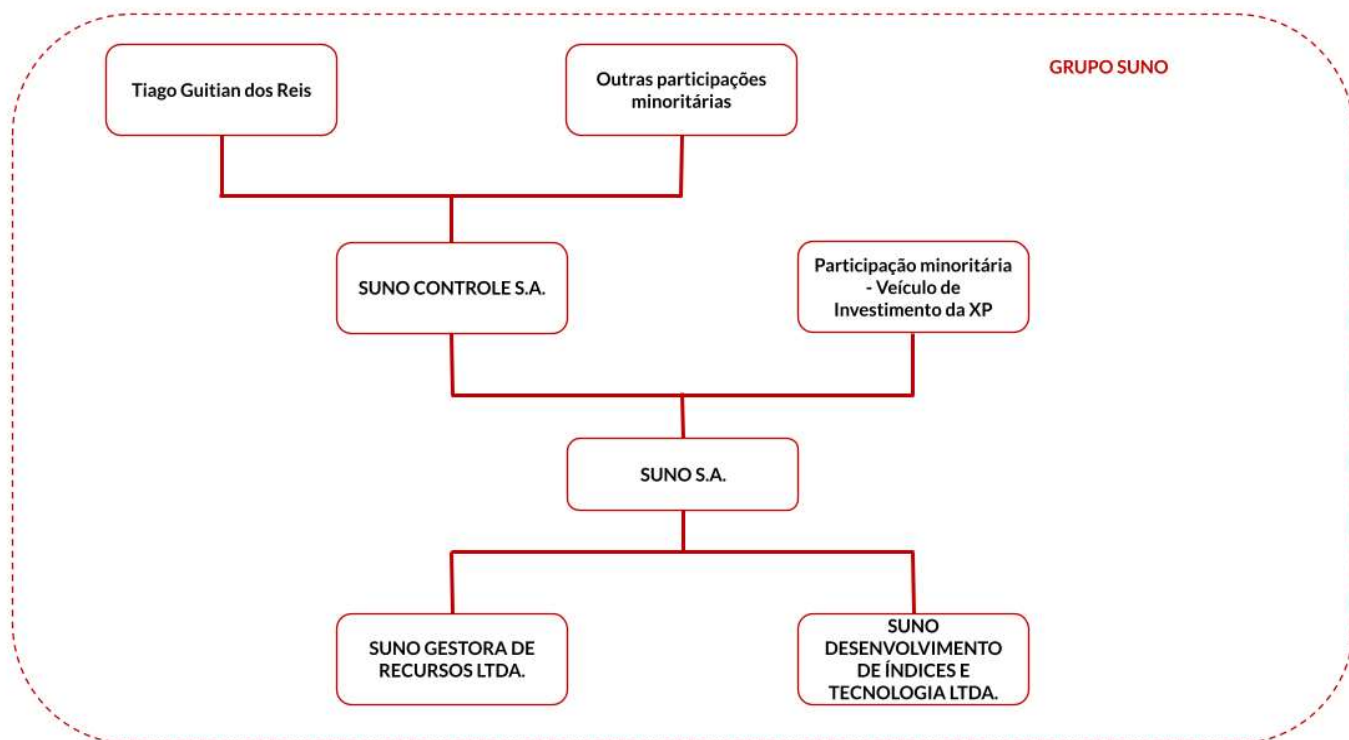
Tiago Guitian dos Reis

Outras participações minoritárias

GRUPO SUNO

SUNO CONTROLE S.A.

Participação minoritária - Veículo de Investimento da XP

SUNO S.A.

SUNO GESTORA DE RECURSOS LTDA.

SUNO DESENVOLVIMENTO DE ÍNDICES E TECNOLOGIA LTDA.